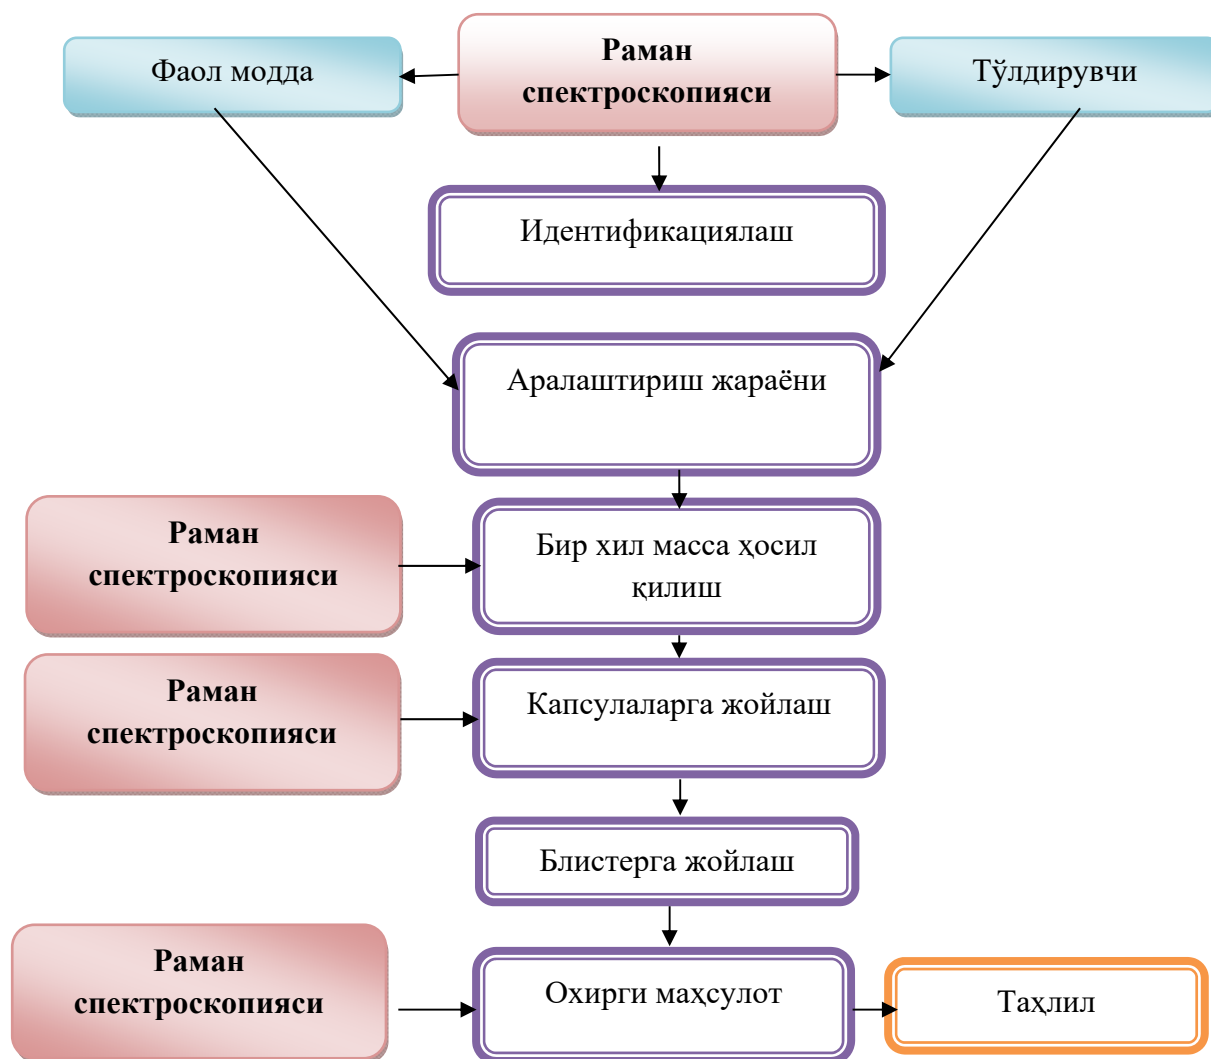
Фаол модда

**Раман спектроскопияси**

Тўлдирувчи

Идентификациялаш

Аралаштириш жараёни

**Раман спектроскопияси**

Бир хил масса ҳосил қилиш

**Раман спектроскопияси**

Капсулаларга жойлаш

Блистерга жойлаш

**Раман спектроскопияси**

Охирги маҳсулот

Таҳлил